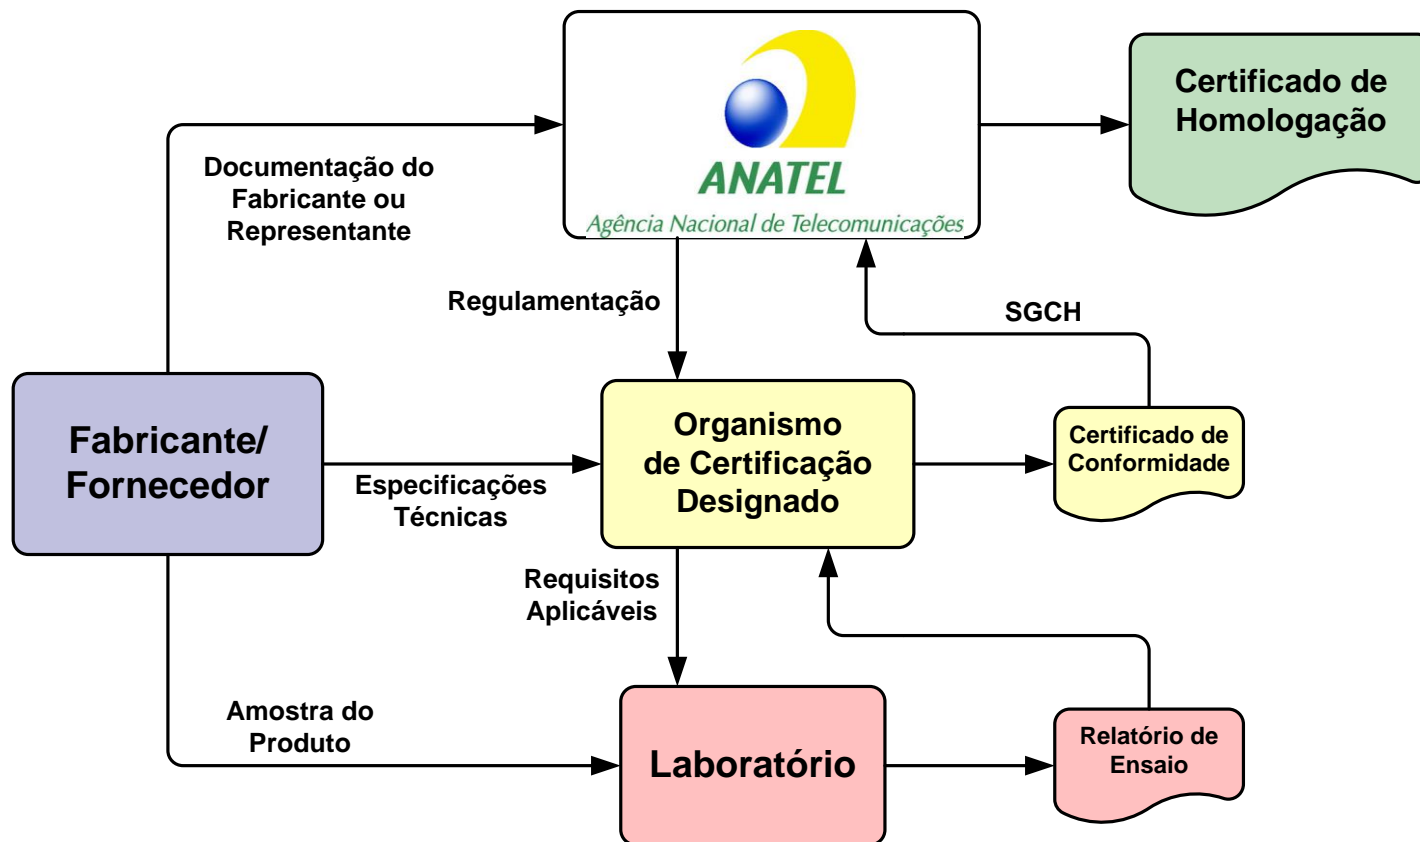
ANATEL
Agência Nacional de Telecomunicações

Certificado de Homologação

Documentação do Fabricante ou Representante

Regulamentação

SGCH

Fabricante/ Fornecedor

Especificações Técnicas

Organismo de Certificação Designado

Certificado de Conformidade

Requisitos Aplicáveis

Amostra do Produto

Laboratório

Relatório de Ensaio